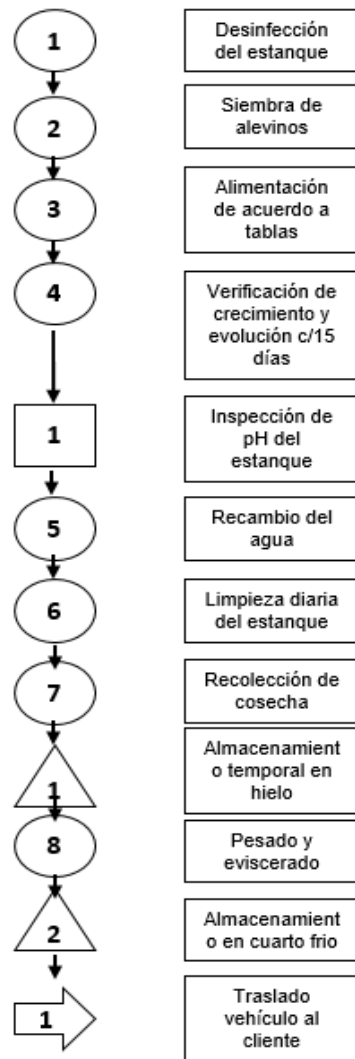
1
Desinfección del estanque

2
Siembra de alevinos

3
Alimentación de acuerdo a tablas

4
Verificación de crecimiento y evolución c/15 días

1
Inspección de pH del estanque

5
Recambio del agua

6
Limpieza diaria del estanque

7
Recolección de cosecha

1
Almacenamient o temporal en hielo

8
Pesado y eviscerado

2
Almacenamient o en cuarto frio

1
Traslado vehículo al cliente